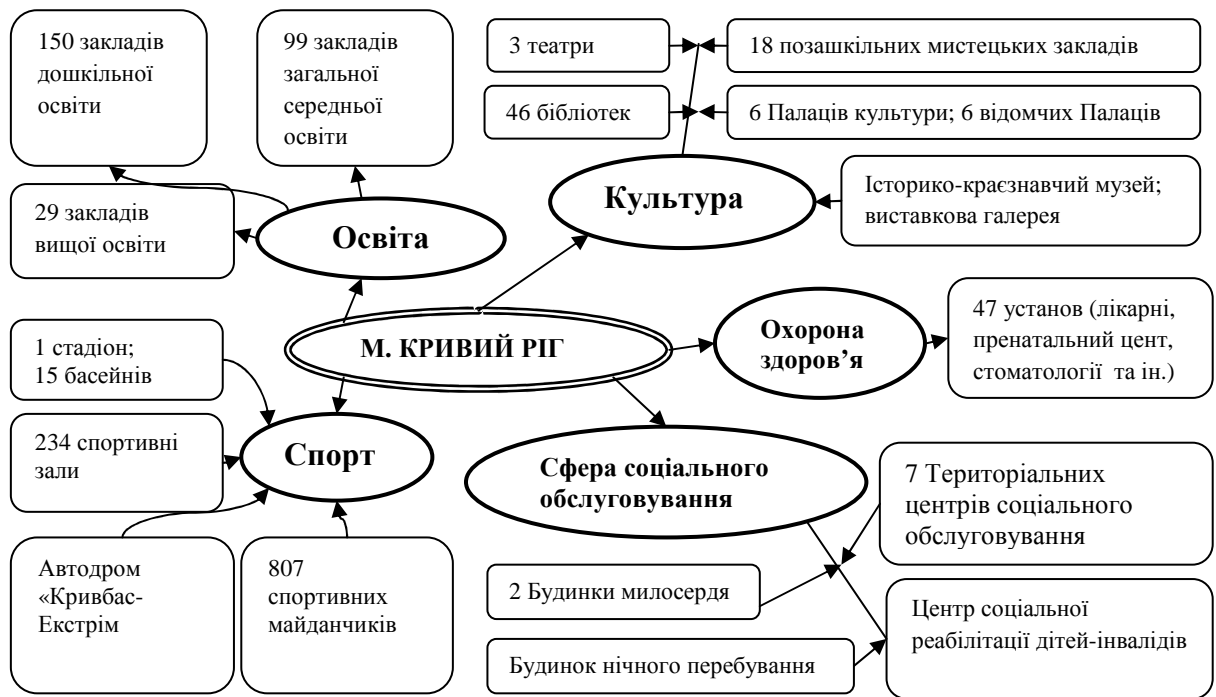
150 закладів дошкільної освіти

99 закладів загальної середньої освіти

3 театри

18 позашкільних мистецьких закладів

46 бібліотек

6 Палаців культури; 6 відомчих Палаців

Культура

Історико-краєзнавчий музей; виставкова галерея

29 закладів вищої освіти

Освіта

1 стадіон; 15 басейнів

М. КРИВИЙ РІГ

Охорона здоров'я

47 установ (лікарні, пренатальний цент, стоматології та ін.)

234 спортивні зали

Спорт

Сфера соціального обслуговування

7 Територіальних центрів соціального обслуговування

Автодром «Кривбас-Екстрім

807 спортивних майданчиків

2 Будинки милосердя

Центр соціальної реабілітації дітей-інвалідів

Будинок нічного перебування